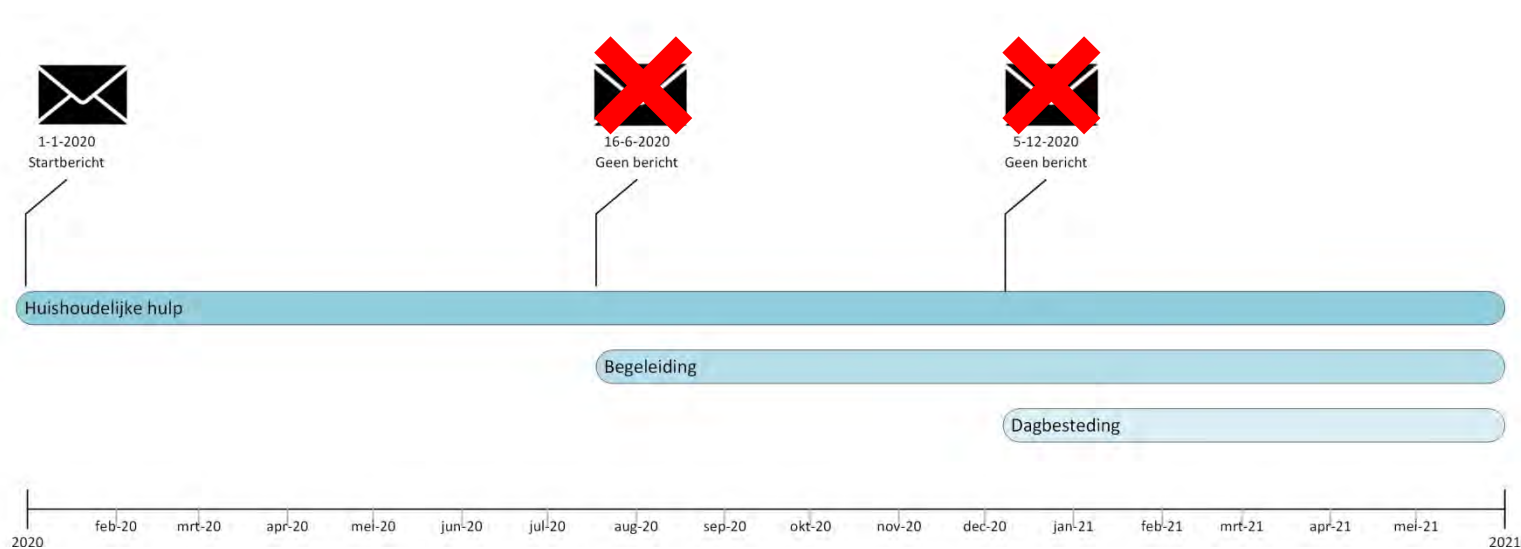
1-1-2020
Startbericht

16-6-2020
Geen bericht

5-12-2020
Geen bericht

Huishoudelijke hulp

Begeleiding

Dagbesteding

2020 feb-20 mrt-20 apr-20 mei-20 jun-20 jul-20 aug-20 sep-20 okt-20 nov-20 dec-20 jan-21 feb-21 mrt-21 apr-21 mei-21 2021